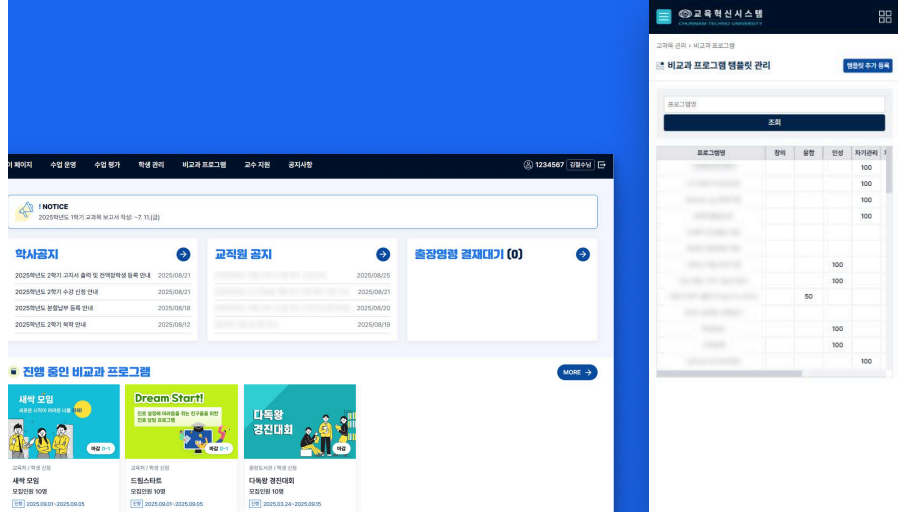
이 페이지 수업 운영 수업 평가 학생 관리 비교과 프로그램 교수 지원 공지사항

1234567 김철수님

! NOTICE
2025학년도 1학기 교과목 보고서 작성: ~7. 11.(금)

학사공지

2025학년도 2학기 교차서 출력 및 전액장학생 등록 안내 2025/08/21
2025학년도 2학기 수강 신청 안내 2025/08/21
2025학년도 2학기 분할납부 등록 안내 2025/08/18
2025학년도 2학기 복학 안내 2025/08/12

교직원 공지

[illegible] 2025/08/25
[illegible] 2025/08/21
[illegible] 2025/08/20
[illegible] 2025/08/19

출장명령 결재대기 (0)

진행 중인 비교과 프로그램

MORE

새싹 모임
새로운 시작의 처음을 나를 위해
마감 D-1
교육처 / 학생 신청
새싹 모임
모집인원 10명
진행 2025.09.01~2025.09.05

Dream Start!
진로 설정에 어려움을 겪는 친구들을 위한 진로 설정 프로그램
마감 D-1
교육처 / 학생 신청
드림스타트
모집인원 10명
진행 2025.09.01~2025.09.05

다독왕 경진대회
마감
중앙도서관 / 학생 신청
다독왕 경진대회
모집인원 10명
진행 2025.03.24~2025.09.15

교육혁신시스템
CHUNNAM TECHNO UNIVERSITY

교과목 관리 > 비교과 프로그램

비교과 프로그램 템플릿 관리

템플릿 추가 등록

프로그램명

조회

| 프로그램명 | 창의 | 융합 | 인성 | 자기관리 |
|---|---|---|---|---|
| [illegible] | | | | 100 |
| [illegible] | | | | 100 |
| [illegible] | | | | 100 |
| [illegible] | | | | 100 |
| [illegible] | | | | |
| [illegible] | | | | |
| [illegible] | | | 100 | |
| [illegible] | | | 100 | |
| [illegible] | | 50 | | |
| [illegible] | | | | |
| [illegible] | | | 100 | |
| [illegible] | | | 100 | |
| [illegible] | | | | 100 |